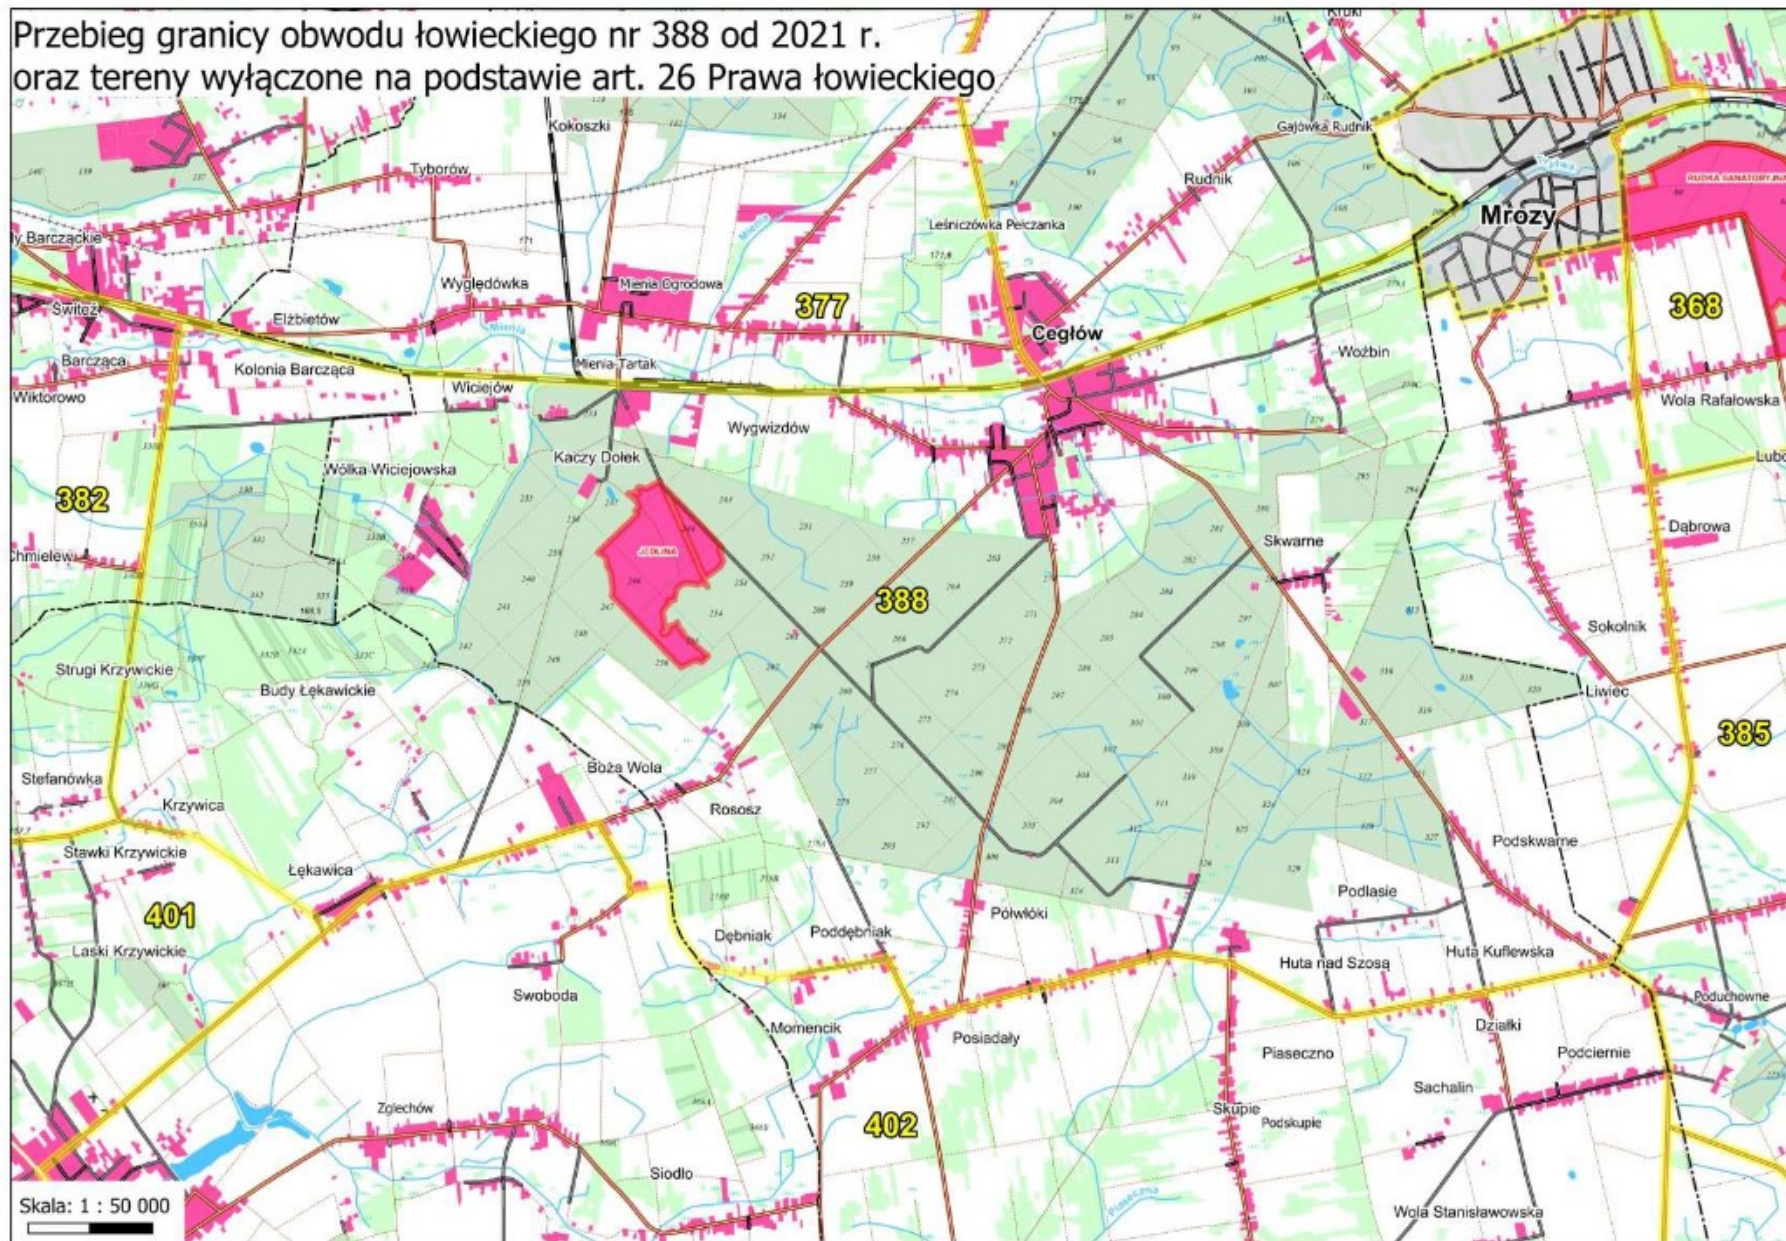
Przebieg granicy obwodu łowieckiego nr 388 od 2021 r.
oraz tereny wyłączone na podstawie art. 26 Prawa łowieckiego

Kruki
Kokoszki
Tyborów
Gajówka Rudnik
Rudnik
Mrozy
y Barcząckie
Leśniczówka Pełczanka
Wygledówka
Mienia Ogrodowa
377
368
Świteź
Elżbietów
Cegłów
Barcząca
Kolonia Barcząca
Wiciejów
Mienia-Tartak
Wożbin
Wiktorowo
Wygwizdów
Wola Rafałowska
Wólka Wiciejowska
Kaczy Dołek
Lubo
382
JEDLINA
Dąbrowa
Skwarne
Chmielew
388
Sokolnik
Strugi Krzywickie
Budy Łękawickie
Liwiec
385
Boża Wola
Stefanówka
Krzywica
Rososz
Podskwarne
Stawki Krzywickie
Łękawica
Półwłóki
Podlasie
401
Dębniak
Poddębniak
Laski Krzywickie
Huta nad Szosą
Huta Kuflewska
Swoboda
Poduchowne
Momencik
Działki
Posiadały
Piaseczno
Podciernie
Sachalin
Zglechów
Skupie
Podskupie
402
Siodło
Wola Stanisławowska
Skala: 1 : 50 000